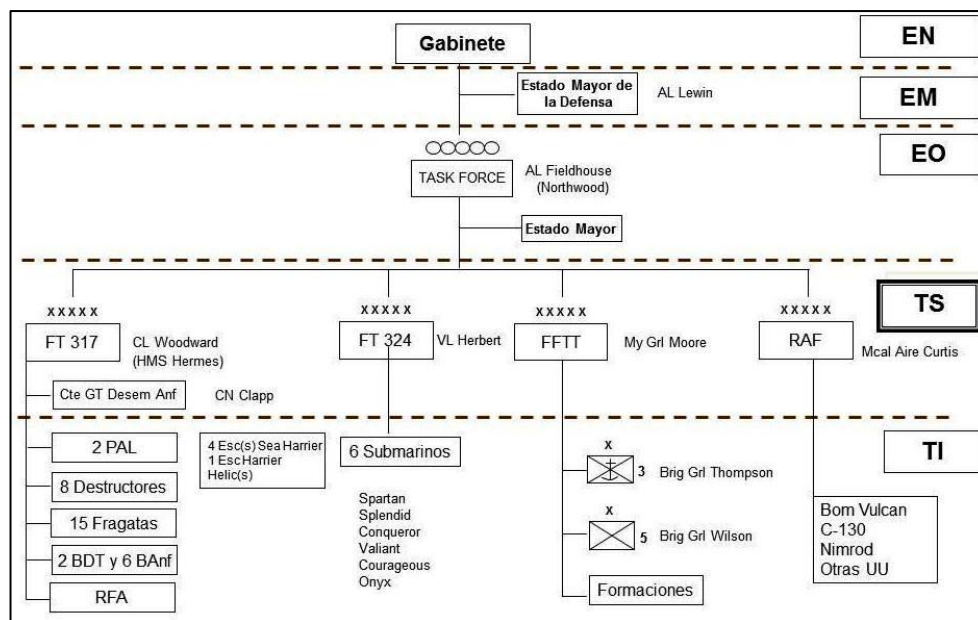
Gabinete

EN

Estado Mayor de la Defensa

AL Lewin

EM

TASK FORCE

AL Fieldhouse (Northwood)

EO

Estado Mayor

XXXXX

FT 317

CL Woodward (HMS Hermes)

XXXXX

FT 324

VL Herbert

XXXXX

FFTT

My Grl Moore

XXXXX

RAF

Mcal Aire Curtis

TS

Cte GT Desem Anf

CN Clapp

2 PAL

4 Esc(s) Sea Harrier
1 Esc Harrier
Helic(s)

8 Destructores

15 Fragatas

2 BDT y 6 BAnf

RFA

6 Submarinos

Spartan
Splendid
Conqueror
Valiant
Courageous
Onyx

X

3 Brig Grl Thompson

X

5 Brig Grl Wilson

Formaciones

TI

Bom Vulcan
C-130
Nimrod
Otras UU